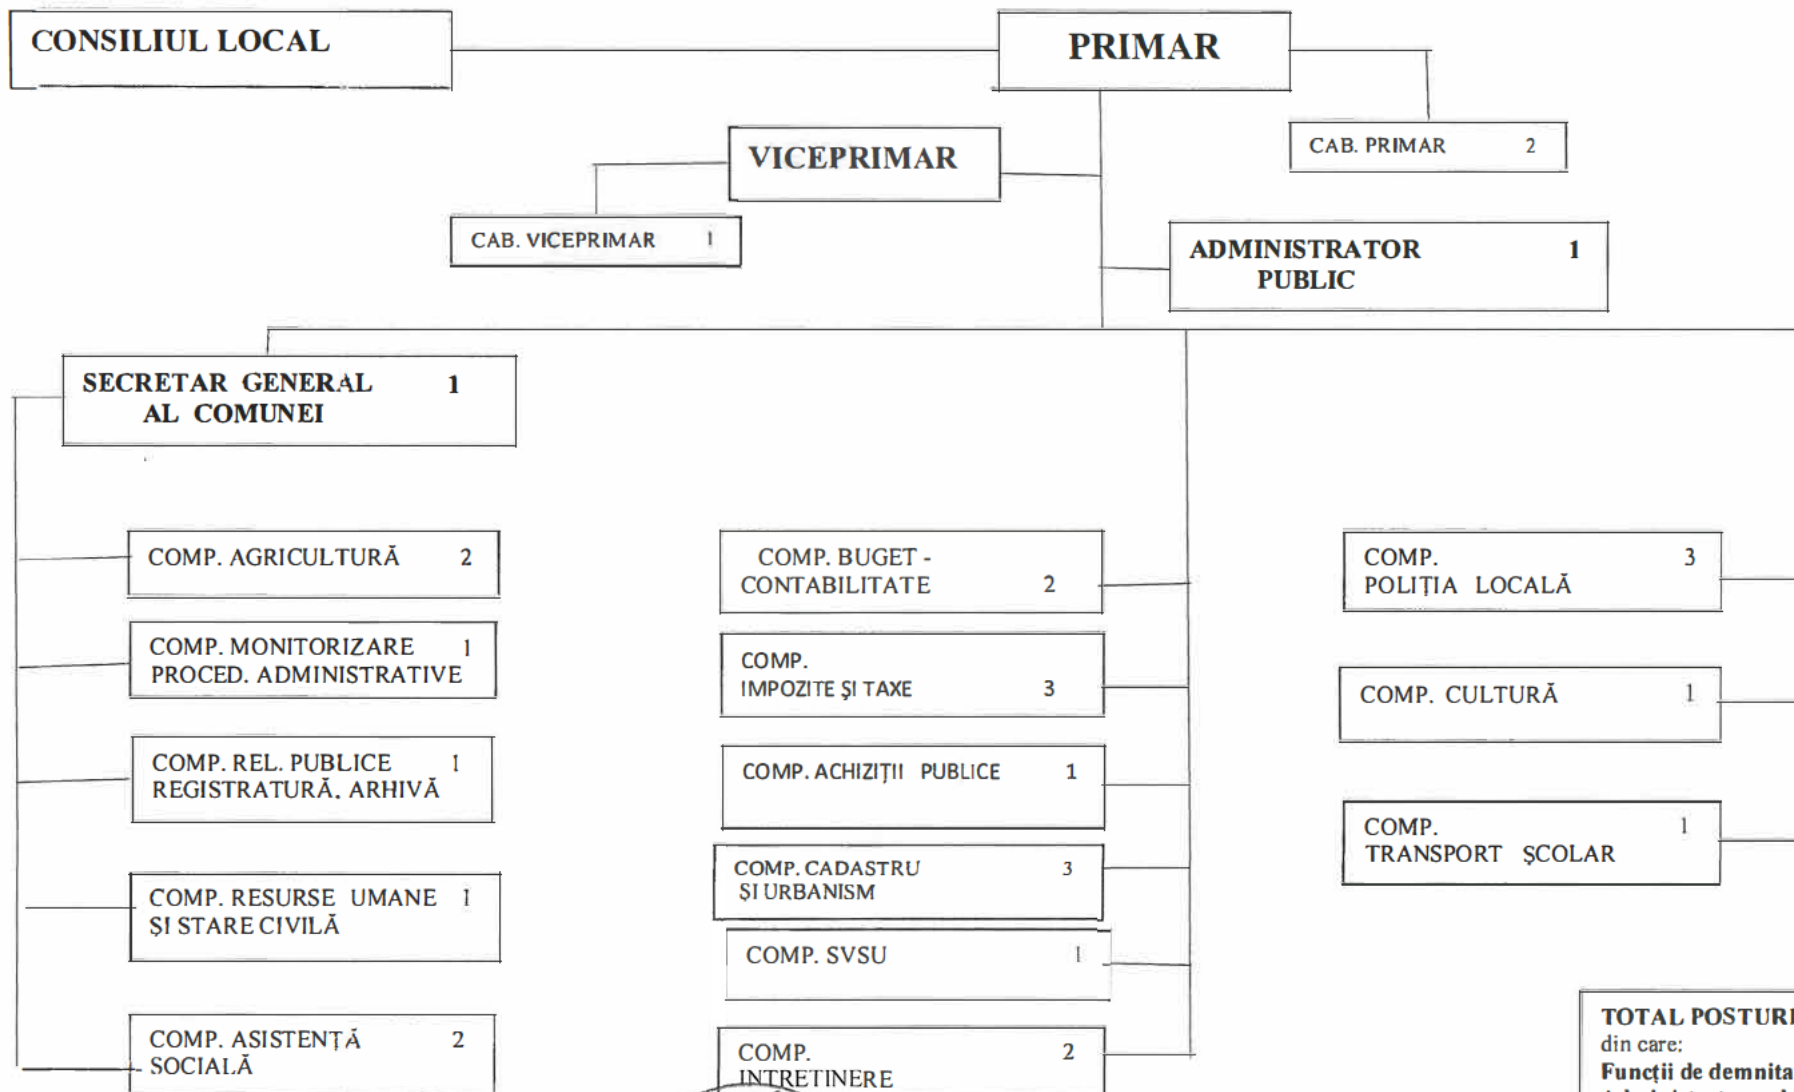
CONSILIUL LOCAL

PRIMAR

VICEPRIMAR

CAB. PRIMAR 2

CAB. VICEPRIMAR 1

ADMINISTRATOR PUBLIC 1

SECRETAR GENERAL AL COMUNEI 1

COMP. AGRICULTURĂ 2

COMP. MONITORIZARE PROCED. ADMINISTRATIVE 1

COMP. REL. PUBLICE REGISTRATURĂ, ARHIVĂ 1

COMP. RESURSE UMANE ŞI STARE CIVILĂ 1

COMP. ASISTENȚĂ SOCIALĂ 2

COMP. BUGET - CONTABILITATE 2

COMP. IMPOZITE ŞI TAXE 3

COMP. ACHIZIȚII PUBLICE 1

COMP. CADASTRU ŞI URBANISM 3

COMP. SVSU 1

COMP. INTRETINERE 2

COMP. POLIȚIA LOCALĂ 3

COMP. CULTURĂ 1

COMP. TRANSPORT ŞCOLAR 1

TOTAL POSTURI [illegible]
din care:
Funcții de demnita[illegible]